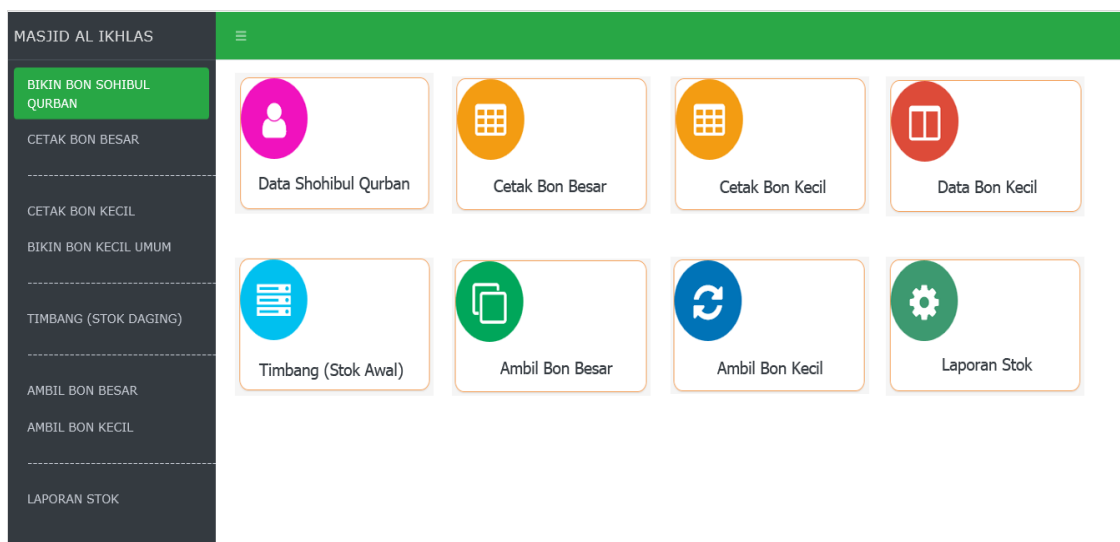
MASJID AL IKHLAS

BIKIN BON SOHIBUL QURBAN

CETAK BON BESAR

CETAK BON KECIL

BIKIN BON KECIL UMUM

TIMBANG (STOK DAGING)

AMBIL BON BESAR

AMBIL BON KECIL

LAPORAN STOK

≡

Data Shohibul Qurban

Cetak Bon Besar

Cetak Bon Kecil

Data Bon Kecil

Timbang (Stok Awal)

Ambil Bon Besar

Ambil Bon Kecil

Laporan Stok